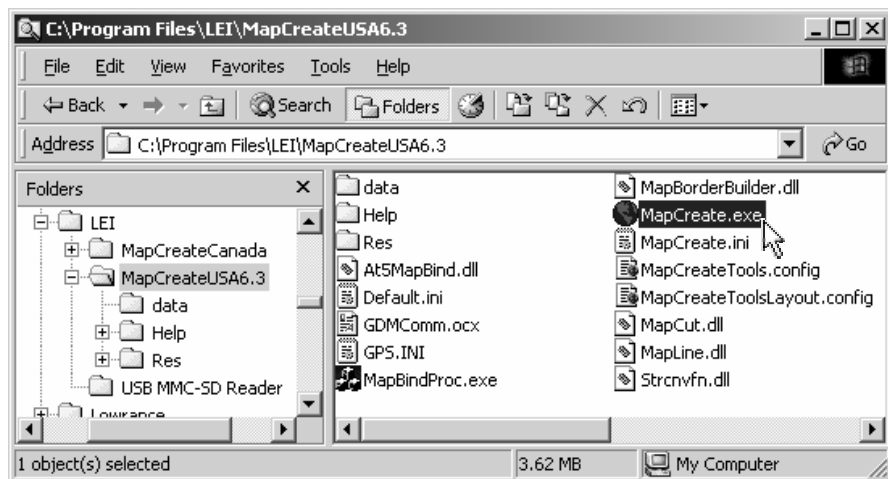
C:\Program Files\LEI\MapCreateUSA6.3

File Edit View Favorites Tools Help

Back Search Folders

Address C:\Program Files\LEI\MapCreateUSA6.3 Go

Folders ×

LEI
MapCreateCanada
MapCreateUSA6.3
data
Help
Res
USB MMC-SD Reader
Lowrance

data
Help
Res
At5MapBind.dll
Default.ini
GDMComm.ocx
GPS.INI
MapBindProc.exe

MapBorderBuilder.dll
MapCreate.exe
MapCreate.ini
MapCreateTools.config
MapCreateToolsLayout.config
MapCut.dll
MapLine.dll
Strcnvfn.dll

1 object(s) selected 3.62 MB My Computer